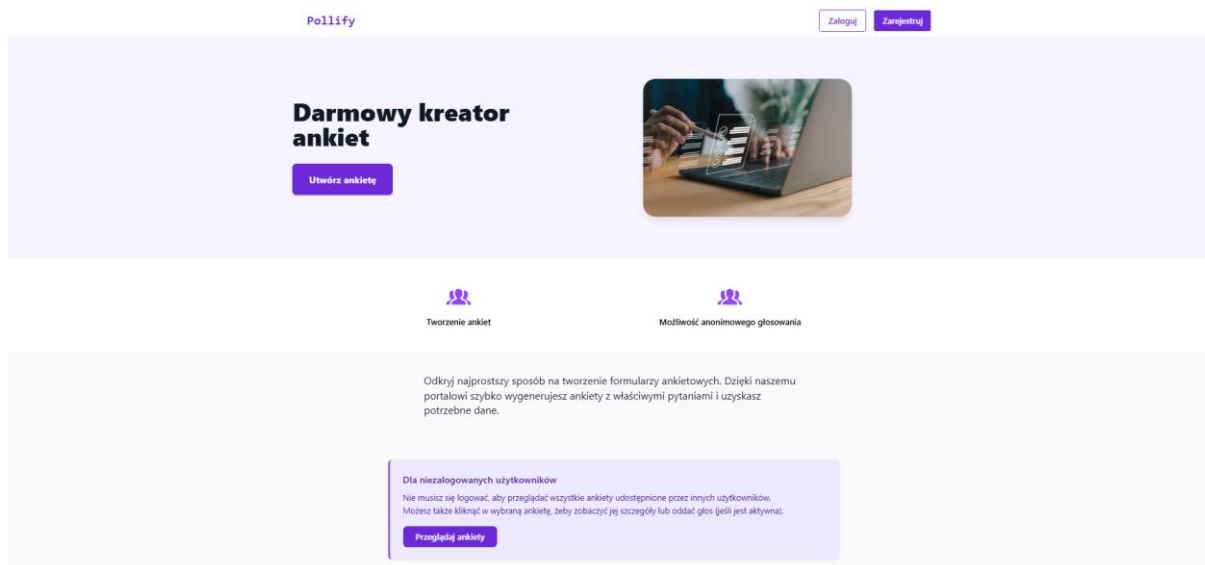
Pollify

Zaloguj
Zarejestruj

Darmowy kreator ankiet

Utwórz ankietę

Tworzenie ankiet

Możliwość anonimowego głosowania

Odkryj najprostszy sposób na tworzenie formularzy ankietowych. Dzięki naszemu portalowi szybko wygenerujesz ankiety z właściwymi pytaniami i uzyskasz potrzebne dane.

Dla niezalogowanych użytkowników

Nie musisz się logować, aby przeglądać wszystkie ankiety udostępnione przez innych użytkowników. Możesz także kliknąć w wybraną ankietę, żeby zobaczyć jej szczegóły lub oddać głos (jeśli jest aktywna).

Przeglądaj ankiety